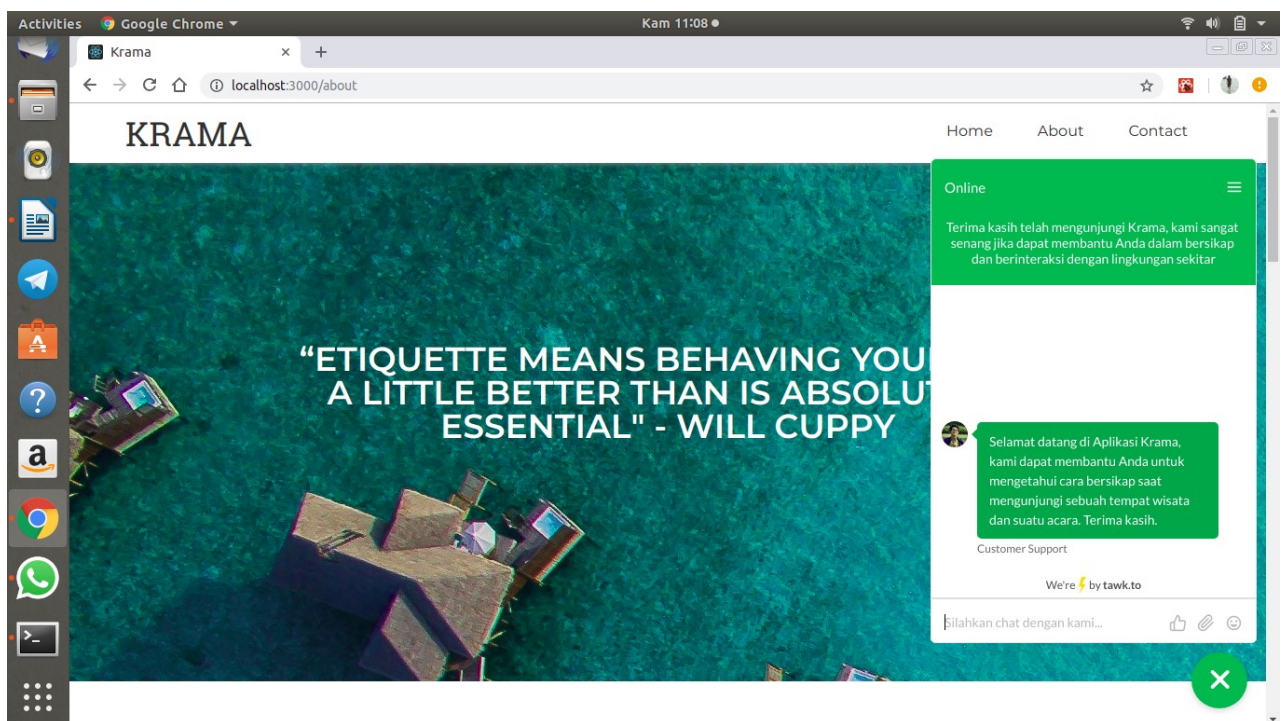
Activities Google Chrome ▾

Kam 11:08 ●

Krama ×

localhost:3000/about

KRAMA

Home About Contact

“ETIQUETTE MEANS BEHAVING YOU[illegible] A LITTLE BETTER THAN IS ABSOLU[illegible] ESSENTIAL" - WILL CUPPY

Online

Terima kasih telah mengunjungi Krama, kami sangat senang jika dapat membantu Anda dalam bersikap dan berinteraksi dengan lingkungan sekitar

Selamat datang di Aplikasi Krama, kami dapat membantu Anda untuk mengetahui cara bersikap saat mengunjungi sebuah tempat wisata dan suatu acara. Terima kasih.

Customer Support

We're by tawk.to

Silahkan chat dengan kami...